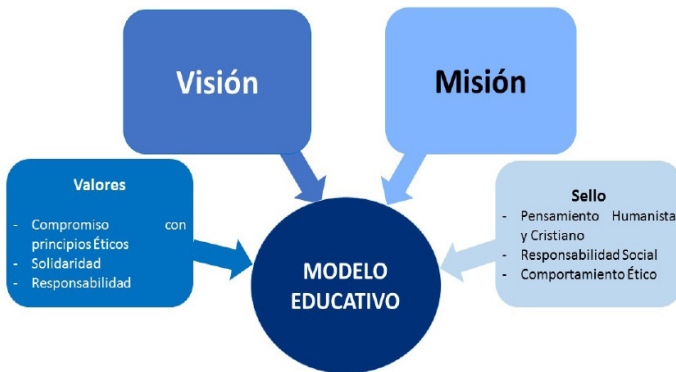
Visión

Misión

Valores

- Compromiso con principios Éticos
- Solidaridad
- Responsabilidad

MODELO EDUCATIVO

Sello

- Pensamiento Humanista y Cristiano
- Responsabilidad Social
- Comportamiento Ético